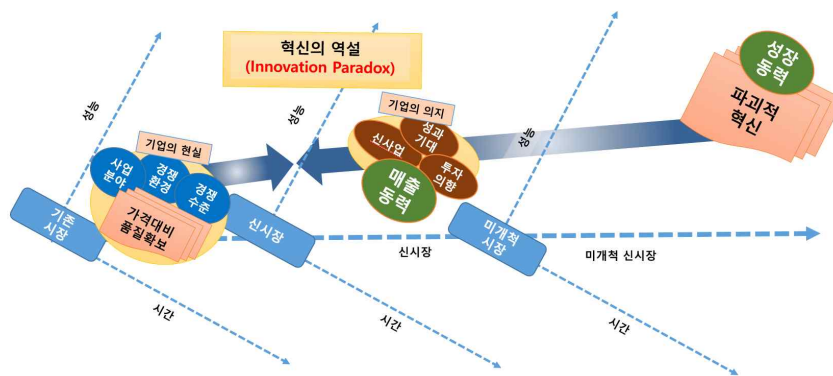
혁신의 역설
(Innovation Paradox)

성장
동력

파괴적
혁신

성능

기업의 의지
성과
기대
신사업
투자
의향
매출
동력

성능

성능

기업의 현실
사업
분야
경쟁
환경
경쟁
수준
가격대비
품질확보

기존
시장

신시장

미개척
시장

신시장

미개척 신시장

시간

시간

시간